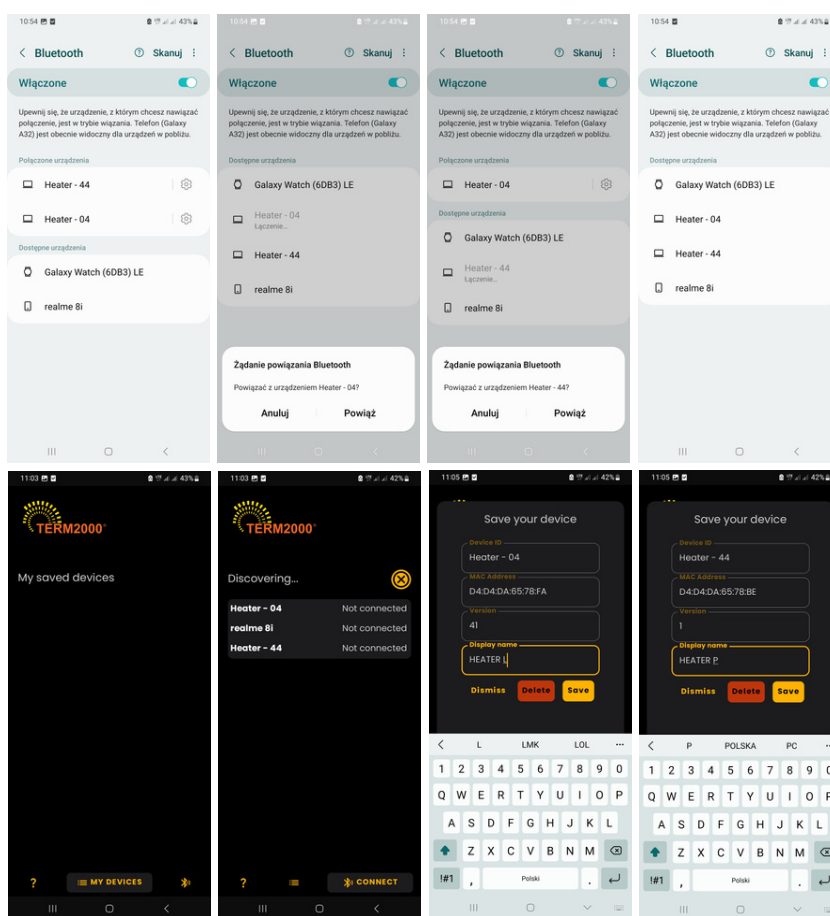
10:54 43%

< Bluetooth Skanuj

Włączone

Upewnij się, że urządzenie, z którym chcesz nawiązać połączenie, jest w trybie wiązania. Telefon (Galaxy A32) jest obecnie widoczny dla urządzeń w pobliżu.

Połączone urządzenia

Heater - 44

Heater - 04

Dostępne urządzenia

Galaxy Watch (6DB3) LE

realme 8i

10:54 43%

< Bluetooth Skanuj

Włączone

Upewnij się, że urządzenie, z którym chcesz nawiązać połączenie, jest w trybie wiązania. Telefon (Galaxy A32) jest obecnie widoczny dla urządzeń w pobliżu.

Dostępne urządzenia

Galaxy Watch (6DB3) LE

Heater - 04
Łączenie...

Heater - 44

realme 8i

Żądanie powiązania Bluetooth

Powiązać z urządzeniem Heater - 04?

Anuluj Powiąż

10:54 43%

< Bluetooth Skanuj

Włączone

Upewnij się, że urządzenie, z którym chcesz nawiązać połączenie, jest w trybie wiązania. Telefon (Galaxy A32) jest obecnie widoczny dla urządzeń w pobliżu.

Połączone urządzenia

Heater - 04

Dostępne urządzenia

Galaxy Watch (6DB3) LE

Heater - 44
Łączenie...

realme 8i

Żądanie powiązania Bluetooth

Powiązać z urządzeniem Heater - 44?

Anuluj Powiąż

10:54

< Bluetooth Skanuj

Włączone

Upewnij się, że urządzenie, z którym chcesz nawiązać połączenie, jest w trybie wiązania. Telefon (Galaxy A32) jest obecnie widoczny dla urządzeń w pobliżu.

Dostępne urządzenia

Galaxy Watch (6DB3) LE

Heater - 04

Heater - 44

realme 8i

11:03 43%

TERM2000®

My saved devices

? MY DEVICES

11:03 42%

TERM2000®

Discovering...

Heater - 04 Not connected
realme 8i Not connected
Heater - 44 Not connected

? CONNECT

11:05 42%

Save your device

Device ID
Heater - 04

MAC Address
D4:D4:DA:65:78:FA

Version
41

Display name
HEATER L

Dismiss Delete Save

L LMK LOL
1 2 3 4 5 6 7 8 9 0
Q W E R T Y U I O P
A S D F G H J K L
Z X C V B N M
!#1 , Polski .

11:05 42%

Save your device

Device ID
Heater - 44

MAC Address
D4:D4:DA:65:78:BE

Version
1

Display name
HEATER P

Dismiss Delete Save

P POLSKA PC
1 2 3 4 5 6 7 8 9 0
Q W E R T Y U I O P
A S D F G H J K L
Z X C V B N M
!#1 , Polski .